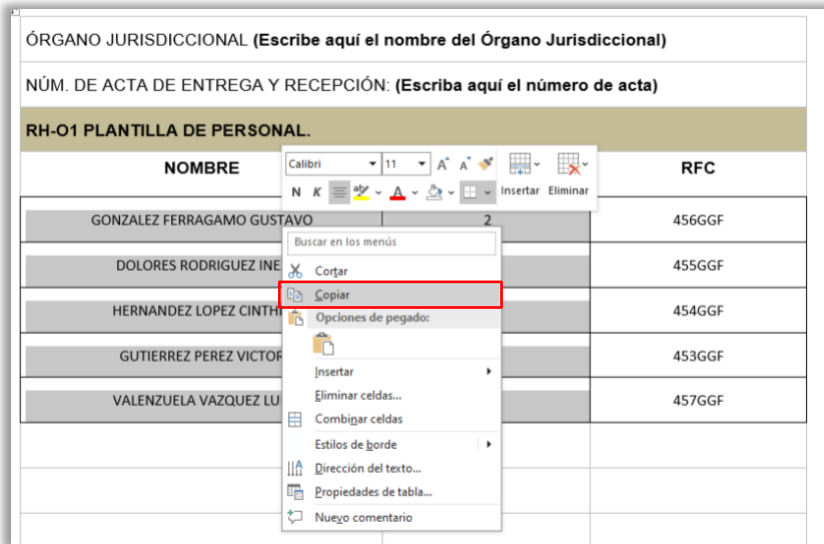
ÓRGANO JURISDICCIONAL **(Escribe aquí el nombre del Órgano Jurisdiccional)**

NÚM. DE ACTA DE ENTREGA Y RECEPCIÓN: **(Escriba aquí el número de acta)**

**RH-O1 PLANTILLA DE PERSONAL.**

Calibri 11 A A
N K
Insertar Eliminar

| NOMBRE | | RFC |
|---|---|---|
| GONZALEZ FERRAGAMO GUSTAVO | 2 | 456GGF |
| DOLORES RODRIGUEZ INE | | 455GGF |
| HERNANDEZ LOPEZ CINTH | | 454GGF |
| GUTIERREZ PEREZ VICTOR | | 453GGF |
| VALENZUELA VAZQUEZ LU | | 457GGF |

Buscar en los menús
Cortar
Copiar
Opciones de pegado:
Insertar
Eliminar celdas...
Combinar celdas
Estilos de borde
Dirección del texto...
Propiedades de tabla...
Nuevo comentario